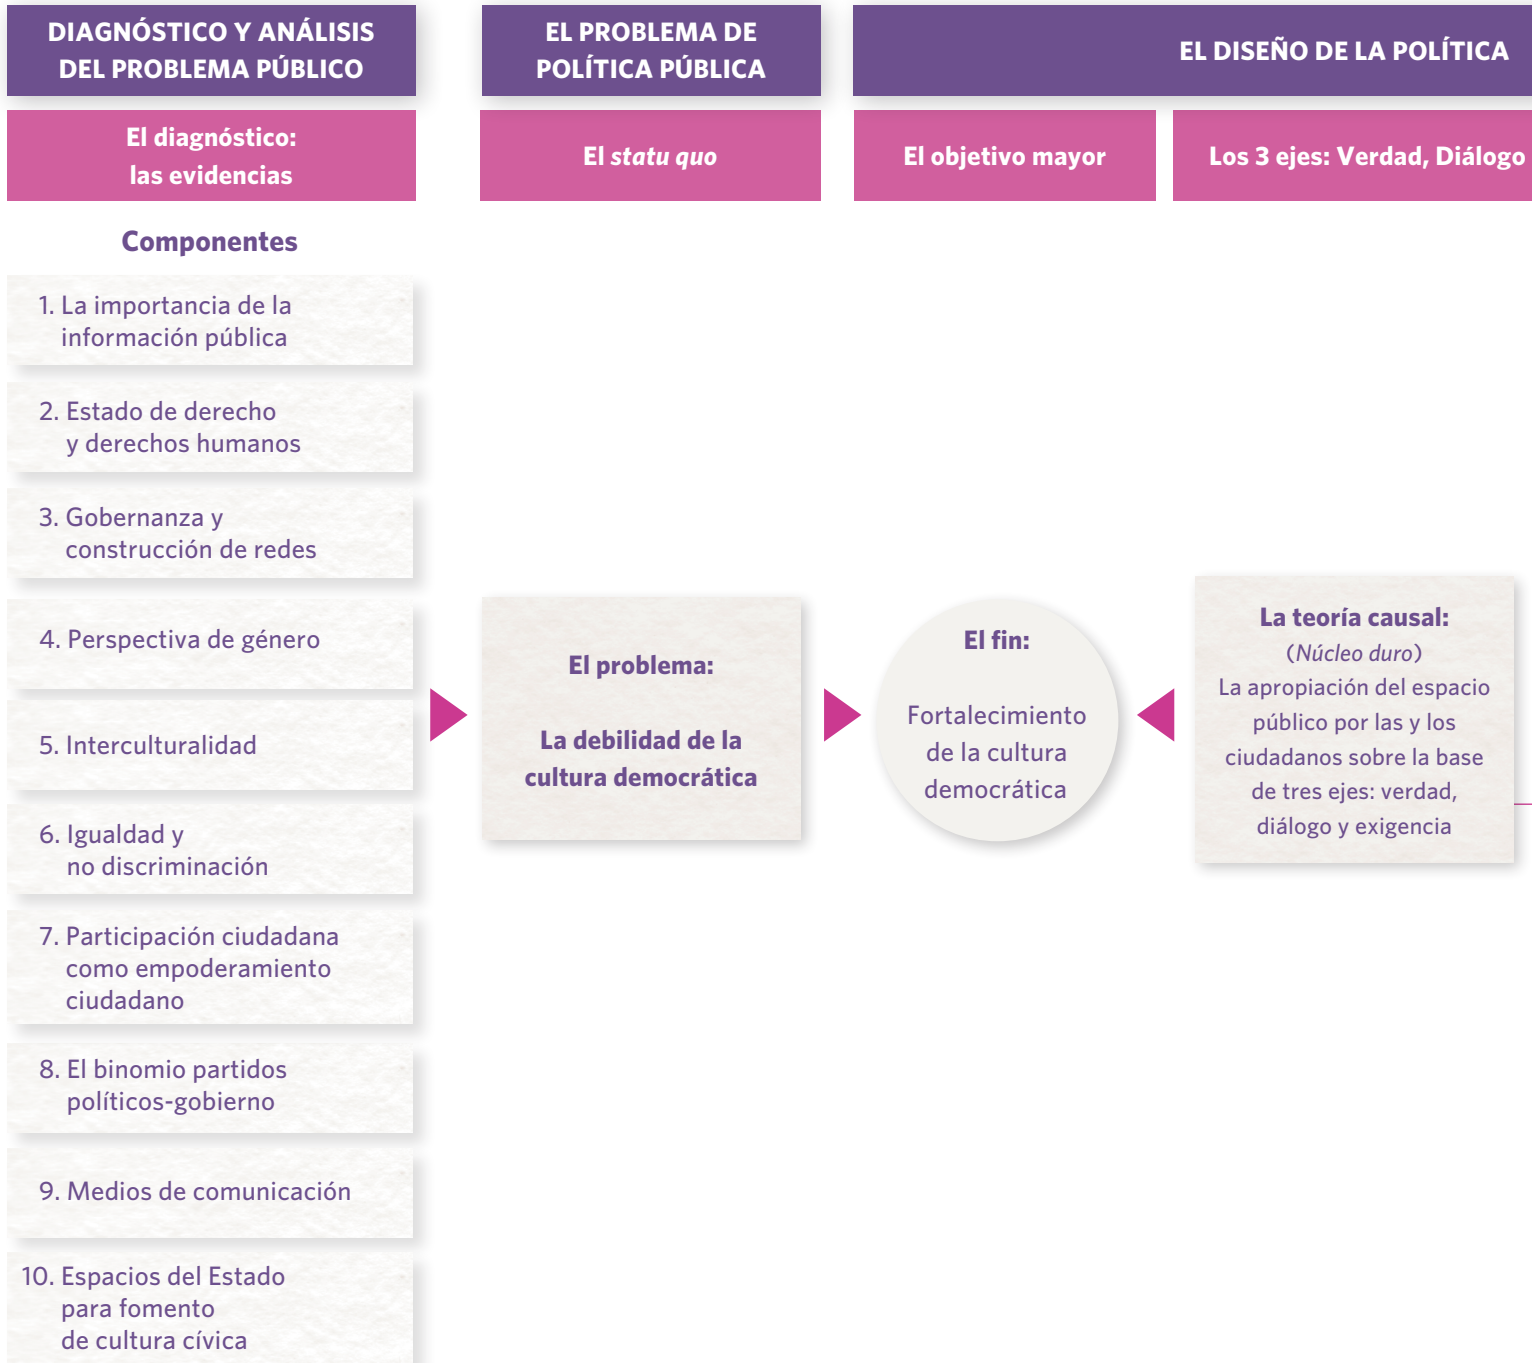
DIAGNÓSTICO Y ANÁLISIS DEL PROBLEMA PÚBLICO

EL PROBLEMA DE POLÍTICA PÚBLICA

EL DISEÑO DE LA POLÍTICA

El diagnóstico: las evidencias

El *statu quo*

El objetivo mayor

Los 3 ejes: Verdad, Diálogo

Componentes

1. La importancia de la información pública

2. Estado de derecho y derechos humanos

3. Gobernanza y construcción de redes

4. Perspectiva de género

5. Interculturalidad

6. Igualdad y no discriminación

7. Participación ciudadana como empoderamiento ciudadano

8. El binomio partidos políticos-gobierno

9. Medios de comunicación

10. Espacios del Estado para fomento de cultura cívica

El problema:

La debilidad de la cultura democrática

El fin:

Fortalecimiento de la cultura democrática

La teoría causal:
(*Núcleo duro*)
La apropiación del espacio público por las y los ciudadanos sobre la base de tres ejes: verdad, diálogo y exigencia